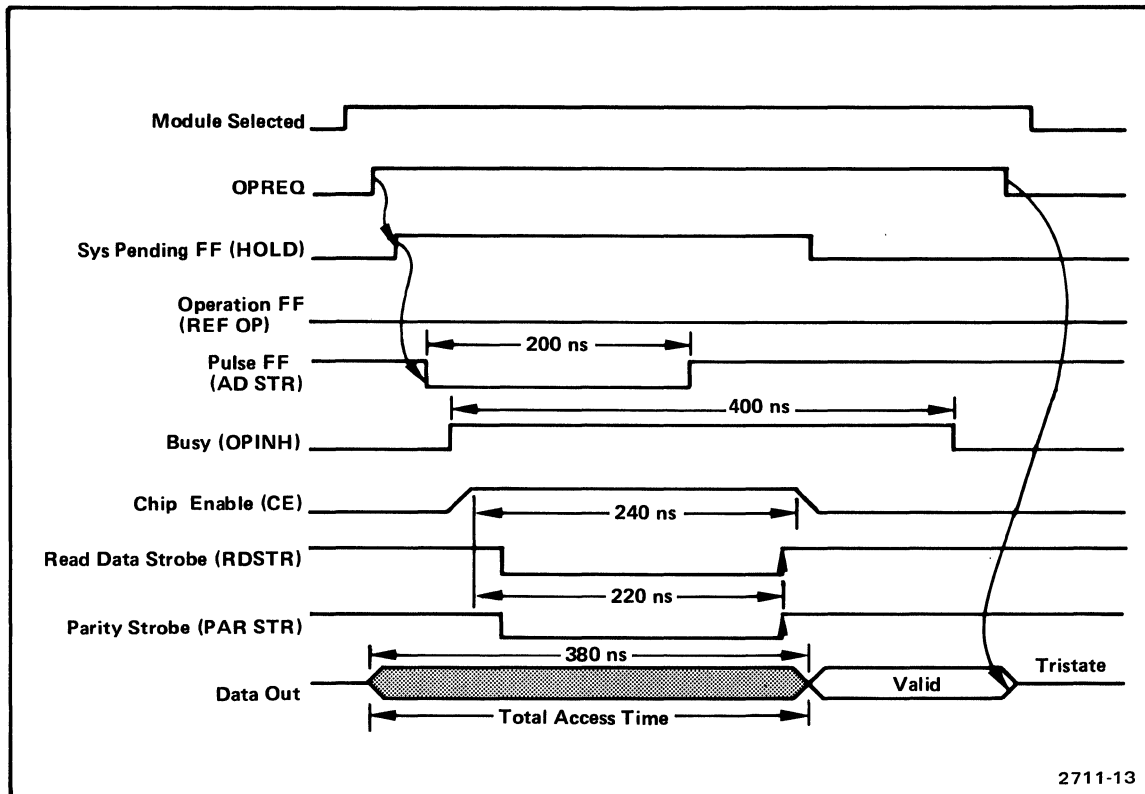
Module Selected
OPREQ
Sys Pending FF (HOLD)
Operation FF (REF OP)
Pulse FF (AD STR)
200 ns
400 ns
Busy (OPINH)
Chip Enable (CE)
240 ns
Read Data Strobe (RDSTR)
220 ns
Parity Strobe (PAR STR)
380 ns
Data Out
Valid
Tristate
Total Access Time
2711-13